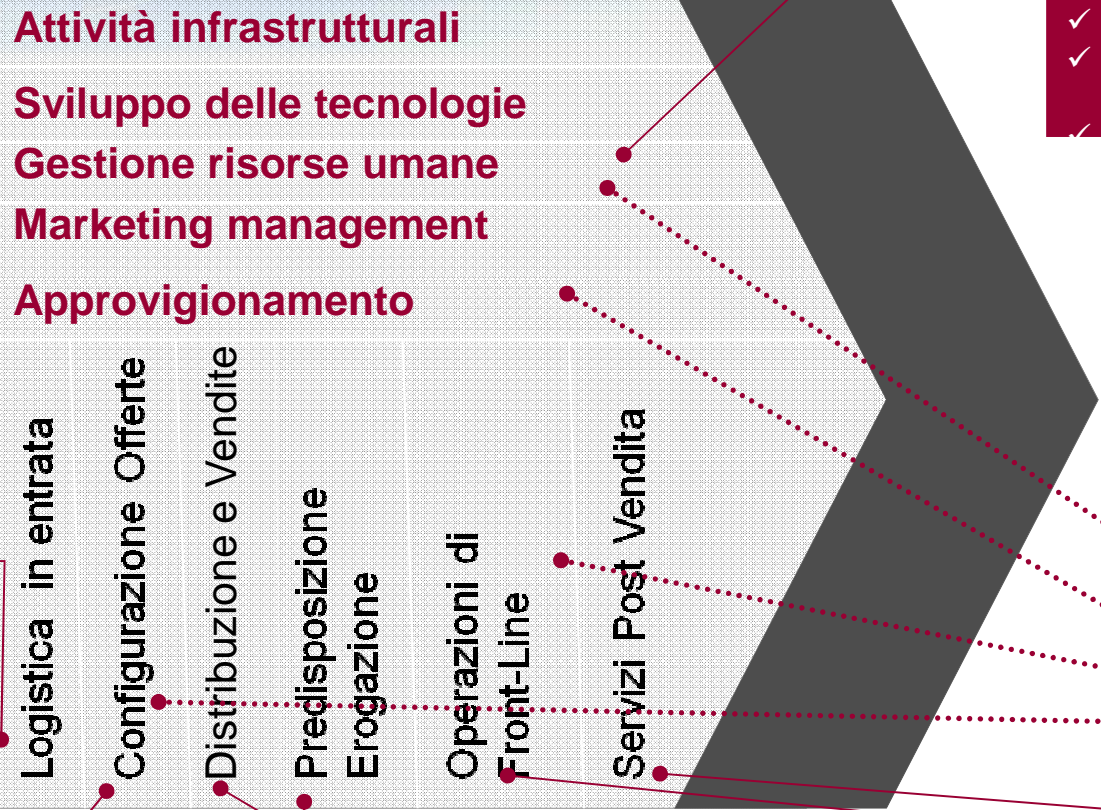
Attività infrastrutturali

Sviluppo delle tecnologie

Gestione risorse umane

Marketing management

Approvigionamento

Logistica in entrata

Configurazione Offerte

Distribuzione e Vendite

Predisposizione Erogazione

Operazioni di Front-Line

Servizi Post Vendita